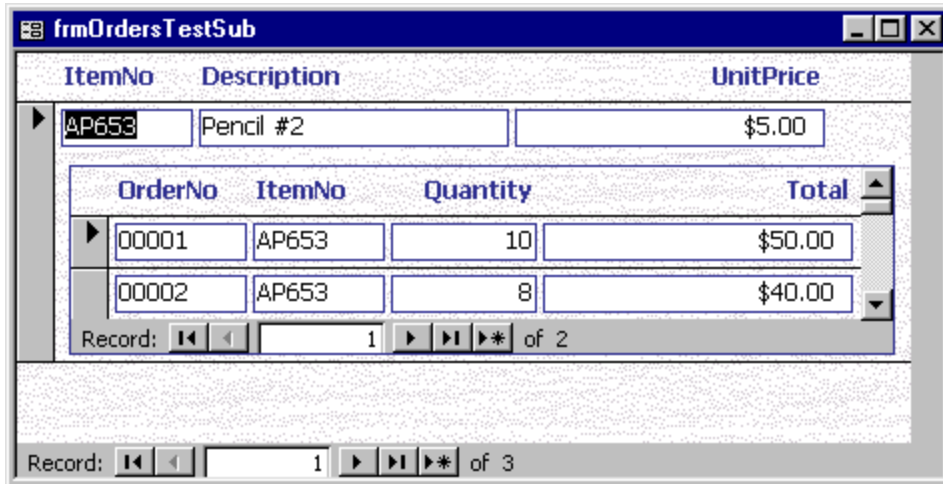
frmOrdersTestSub

ItemNo Description UnitPrice

| ItemNo | Description | UnitPrice |
|---|---|---|
| AP653 | Pencil #2 | $5.00 |

| OrderNo | ItemNo | Quantity | Total |
|---|---|---|---|
| 00001 | AP653 | 10 | $50.00 |
| 00002 | AP653 | 8 | $40.00 |

Record: 1 of 2

Record: 1 of 3